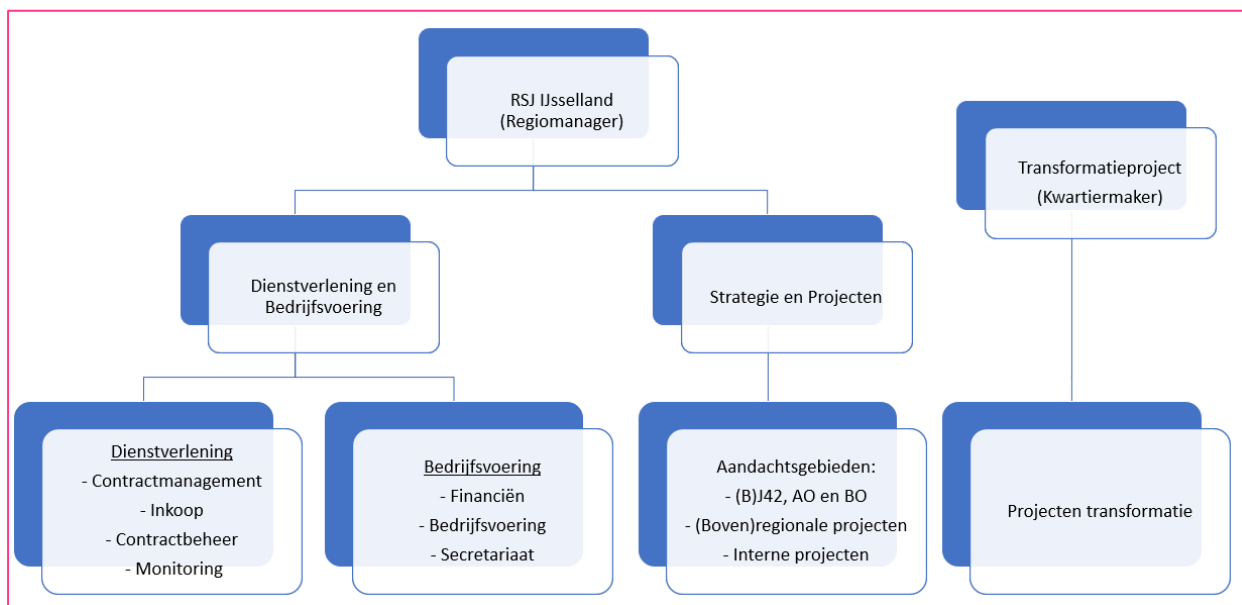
RSJ IJsselland
(Regiomanager)

Transformatieproject
(Kwartiermaker)

Dienstverlening en Bedrijfsvoering

Strategie en Projecten

Dienstverlening
- Contractmanagement
- Inkoop
- Contractbeheer
- Monitoring

Bedrijfsvoering
- Financiën
- Bedrijfsvoering
- Secretariaat

Aandachtsgebieden:
- (B)J42, AO en BO
- (Boven)regionale projecten
- Interne projecten

Projecten transformatie